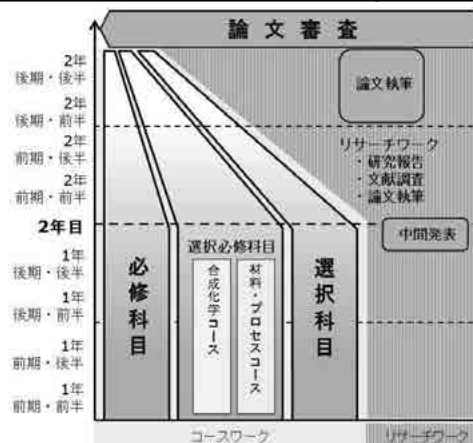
論 文 審 査

2年
後期・後半

2年
後期・前半

2年
前期・後半

2年
前期・前半

2年目

1年
後期・後半

1年
後期・前半

1年
前期・後半

1年
前期・前半

論文執筆

リサーチワーク
・研究報告
・文献調査
・論文執筆

中間発表

必修科目

選択必修科目

合成化学コース

材料・プロセスコース

選択科目

コースワーク

リサーチワーク